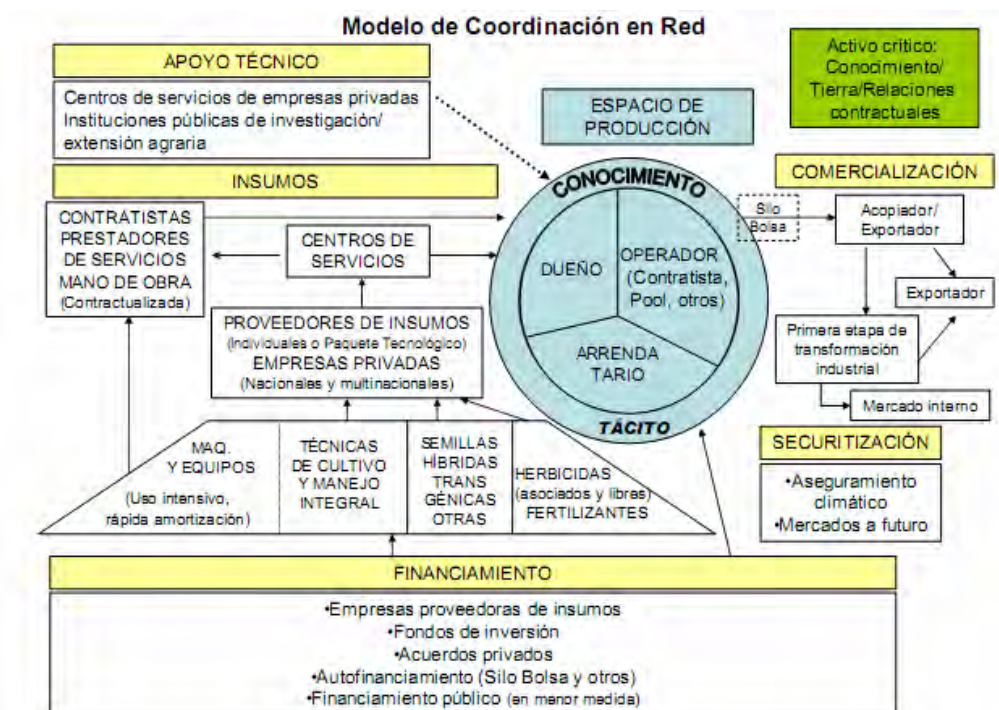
Modelo de Coordinación en Red

APOYO TÉCNICO

Centros de servicios de empresas privadas
Instituciones públicas de investigación/
extensión agraria

ESPACIO DE PRODUCCIÓN

Activo crítico:
Conocimiento/
Tierra/Relaciones contractuales

INSUMOS

CONOCIMIENTO

COMERCIALIZACIÓN

CONTRATISTAS
PRESTADORES DE SERVICIOS
MANO DE OBRA
(Contractualizada)

CENTROS DE SERVICIOS

DUEÑO

OPERADOR
(Contratista,
Pool, otros)

ARRENDA
TARIO

TÁCITO

Silo
Bolsa

Acopiador/
Exportador

Exportador

Primera etapa de transformación industrial

Mercado interno

PROVEEDORES DE INSUMOS
(Individuales o Paquete Tecnológico)
EMPRESAS PRIVADAS
(Nacionales y multinacionales)

MAQ.
Y EQUIPOS
(Uso intensivo,
rápida amortización)

TÉCNICAS
DE CULTIVO
Y MANEJO
INTEGRAL

SEMILLAS
HÍBRIDAS
TRANS
GÉNICAS
OTRAS

HERBICIDAS
(asociados y libres)
FERTILIZANTES

SECURITIZACIÓN

•Aseguramiento climático
•Mercados a futuro

FINANCIAMIENTO

•Empresas proveedoras de insumos
•Fondos de inversión
•Acuerdos privados
•Autofinanciamiento (Silo Bolsa y otros)
•Financiamiento público (en menor medida)